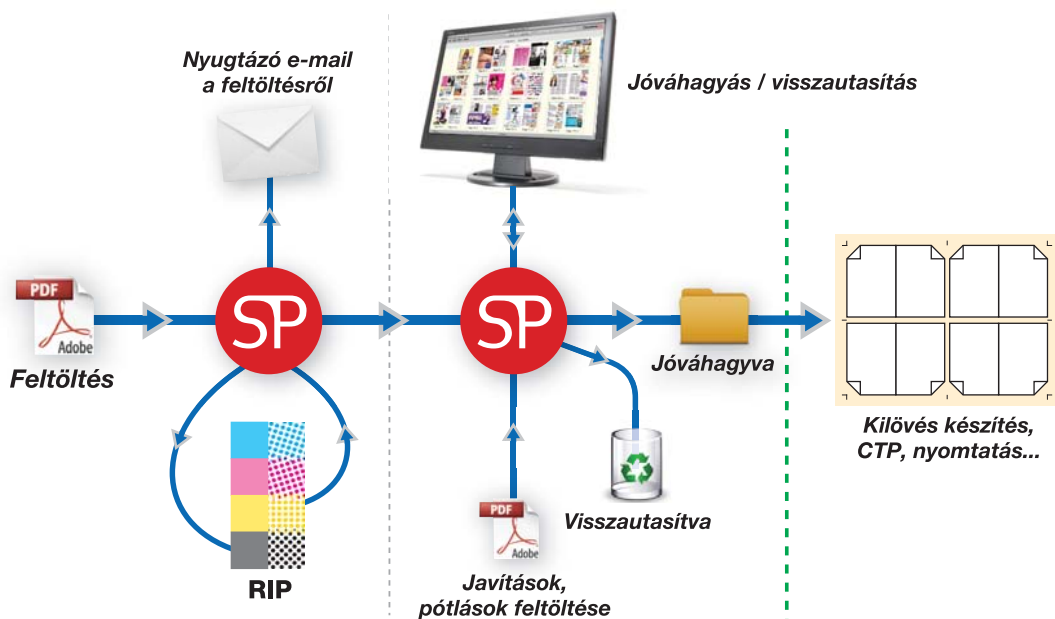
Nyugtázó e-mail a feltöltésről

Jóváhagyás / visszautasítás

PDF
Adobe
Feltöltés

SP

SP

Jóváhagyva

Kilövés készítés, CTP, nyomtatás...

RIP

PDF
Adobe
Javítások, pótlások feltöltése

Visszautasítva